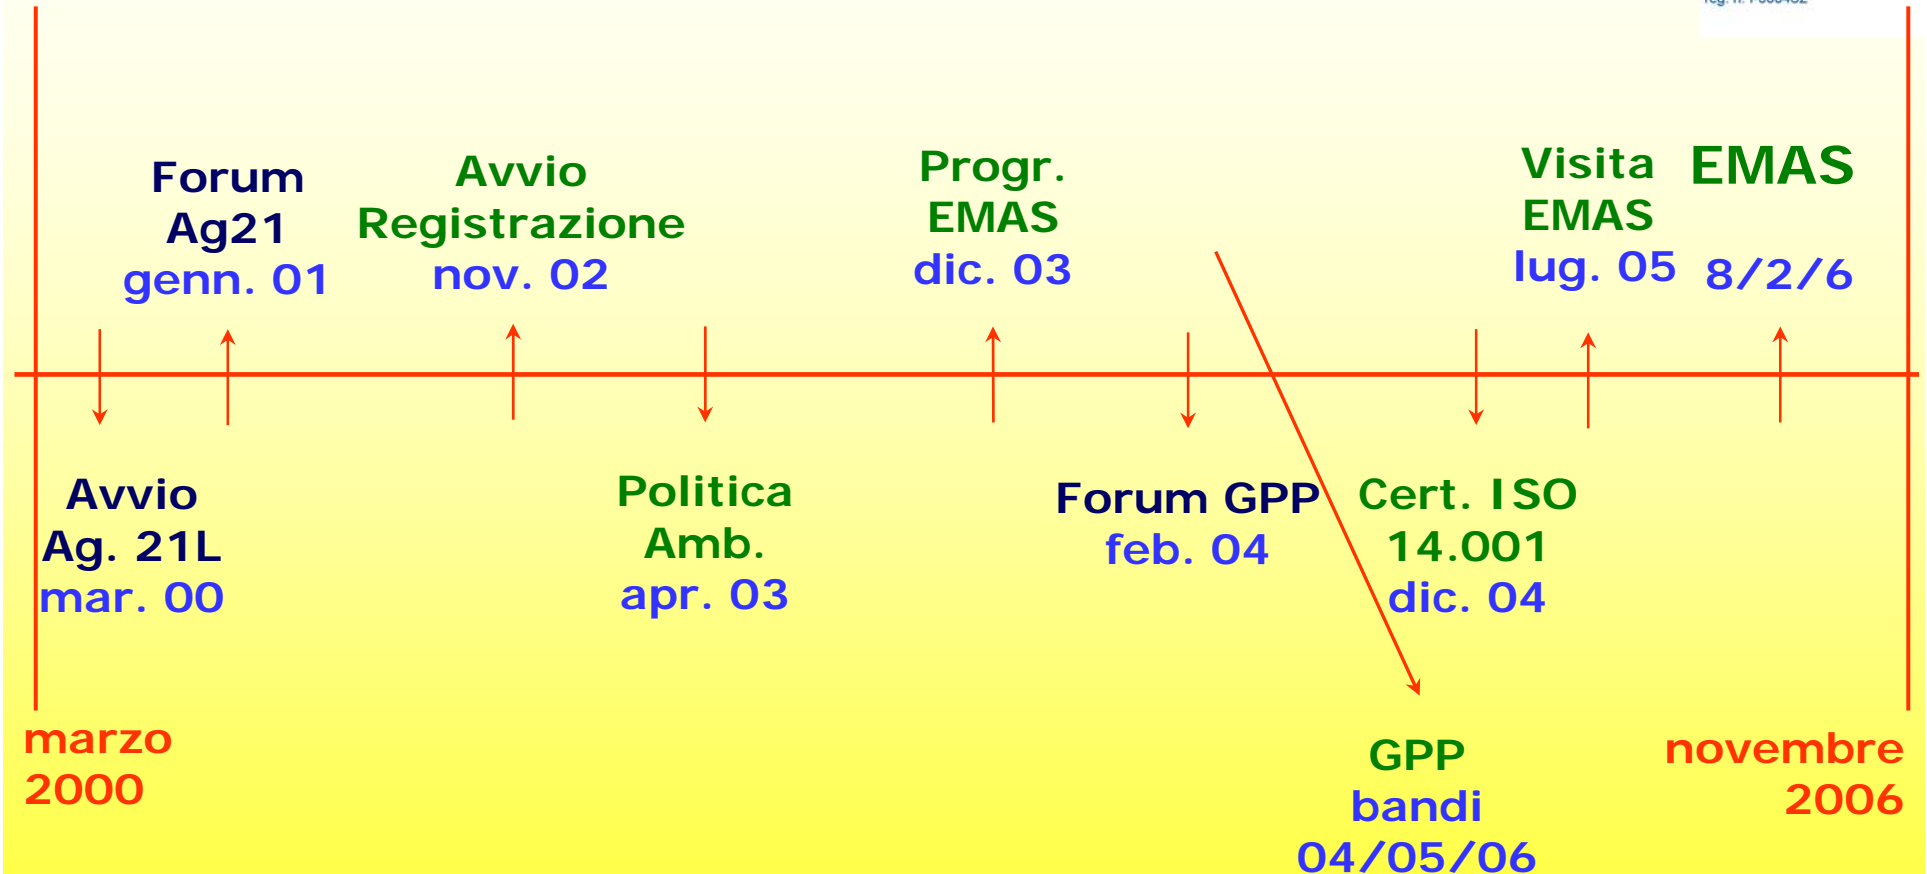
Forum Ag21 genn. 01

Avvio Registrazione nov. 02

Progr. EMAS dic. 03

Visita EMAS lug. 05

EMAS 8/2/6

Avvio Ag. 21L mar. 00

Politica Amb. apr. 03

Forum GPP feb. 04

Cert. ISO 14.001 dic. 04

marzo 2000

GPP bandi 04/05/06

novembre 2006